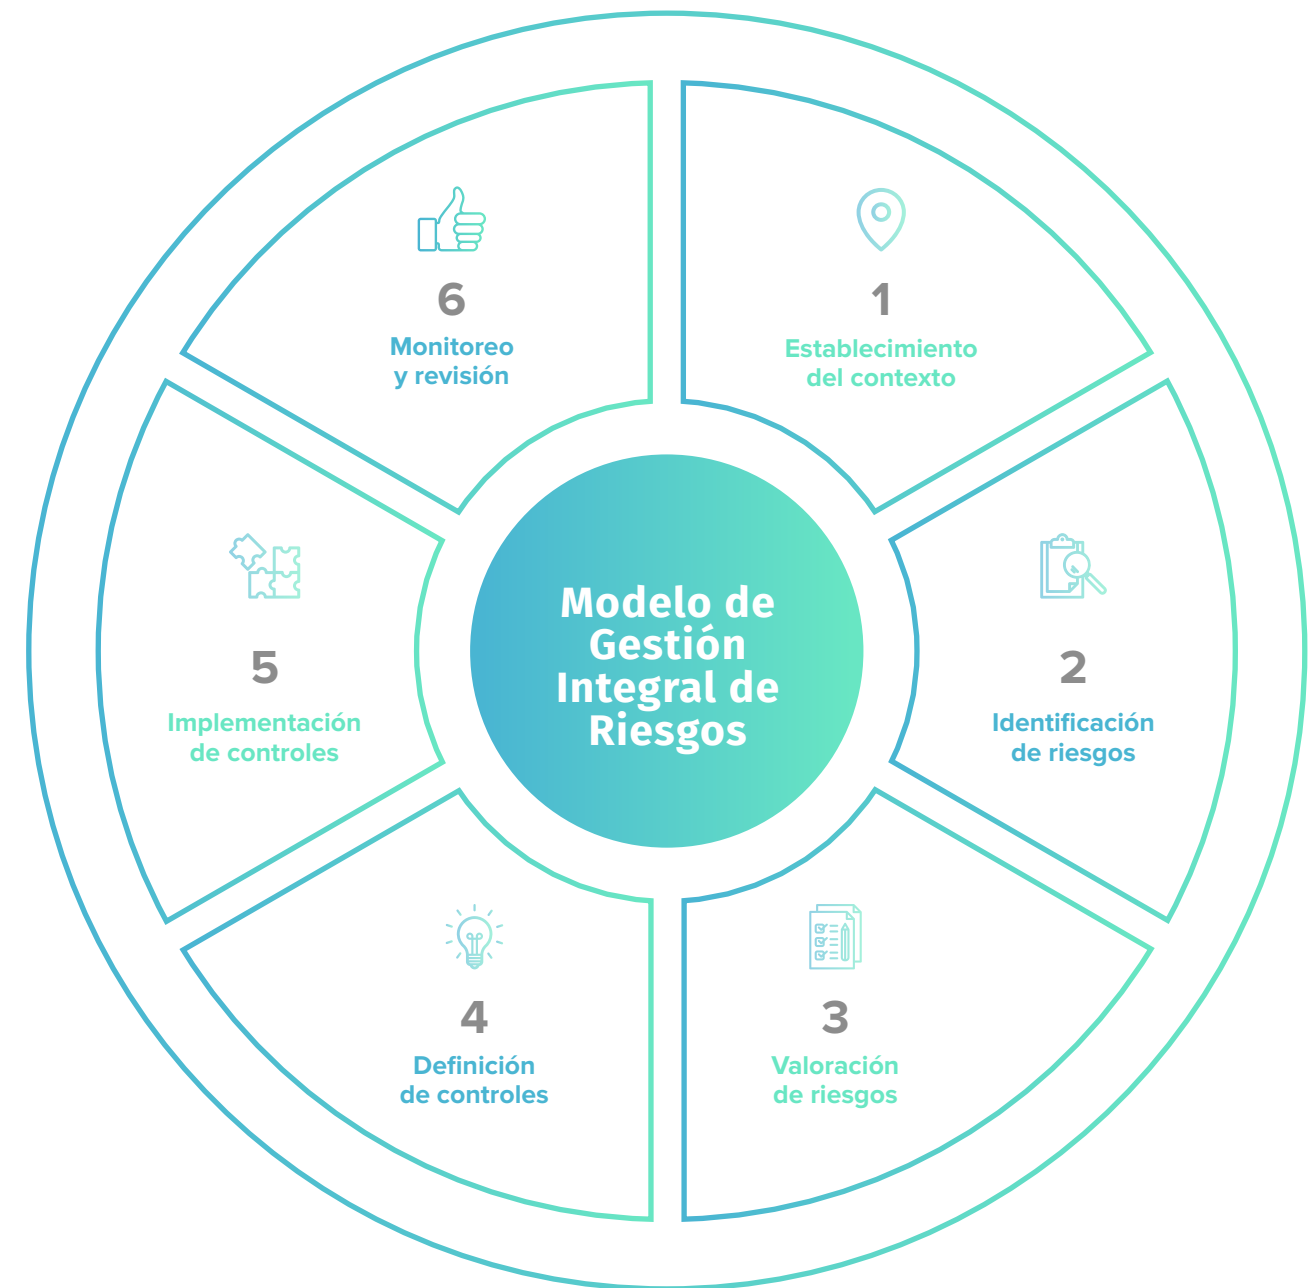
Modelo de Gestión Integral de Riesgos

1
Establecimiento del contexto

2
Identificación de riesgos

3
Valoración de riesgos

4
Definición de controles

5
Implementación de controles

6
Monitoreo y revisión